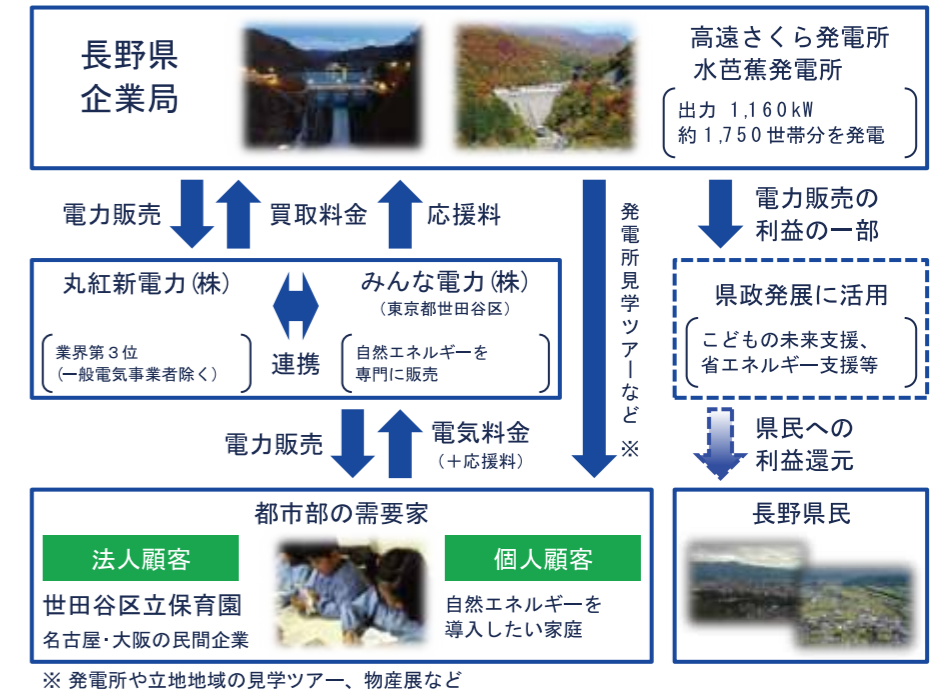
長野県
企業局

高遠さくら発電所
水芭蕉発電所

出力 1,160kW
約1,750世帯分を発電

電力販売

買取料金

応援料

発電所見学ツアーなど
※

電力販売の
利益の一部

丸紅新電力(株)

業界第3位
(一般電気事業者除く)

連携

みんな電力(株)
(東京都世田谷区)

自然エネルギーを
専門に販売

県政発展に活用

こどもの未来支援、
省エネルギー支援等

電力販売

電気料金
(+応援料)

県民への
利益還元

都市部の需要家

法人顧客

世田谷区立保育園
名古屋・大阪の民間企業

個人顧客

自然エネルギーを
導入したい家庭

長野県民

※ 発電所や立地地域の見学ツアー、物産展など